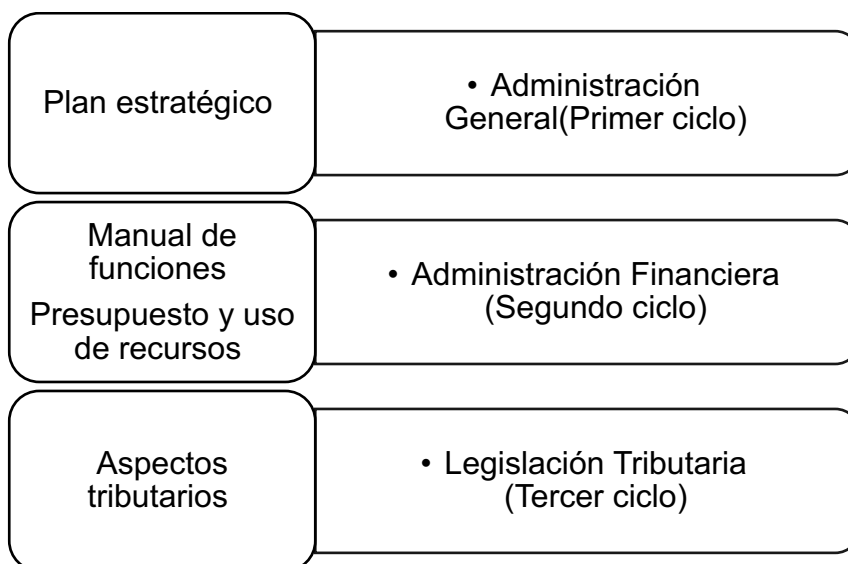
Plan estratégico

• Administración General(Primer ciclo)

Manual de funciones

Presupuesto y uso de recursos

• Administración Financiera (Segundo ciclo)

Aspectos tributarios

• Legislación Tributaria (Tercer ciclo)